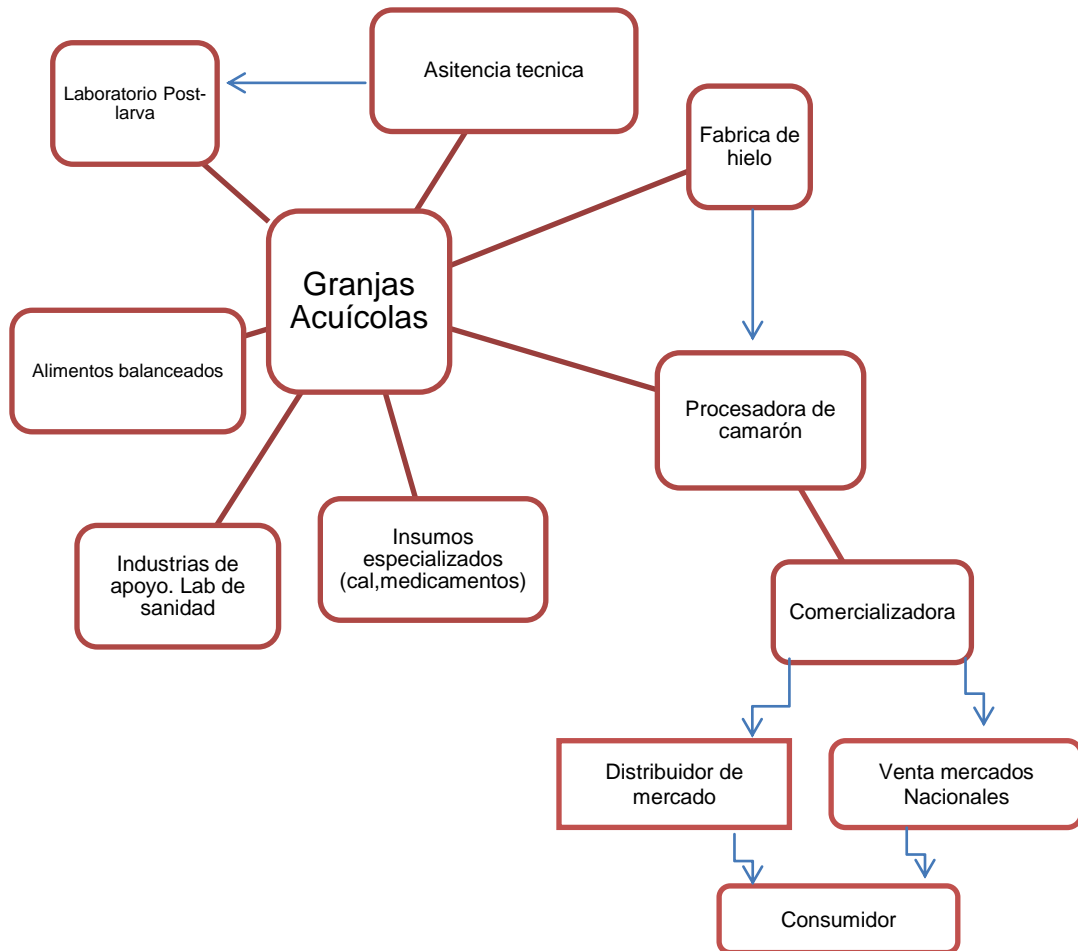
Laboratorio Post-larva

Asitencia tecnica

Fabrica de hielo

Granjas Acuícolas

Alimentos balanceados

Procesadora de camarón

Industrias de apoyo. Lab de sanidad

Insumos especializados (cal,medicamentos)

Comercializadora

Distribuidor de mercado

Venta mercados Nacionales

Consumidor